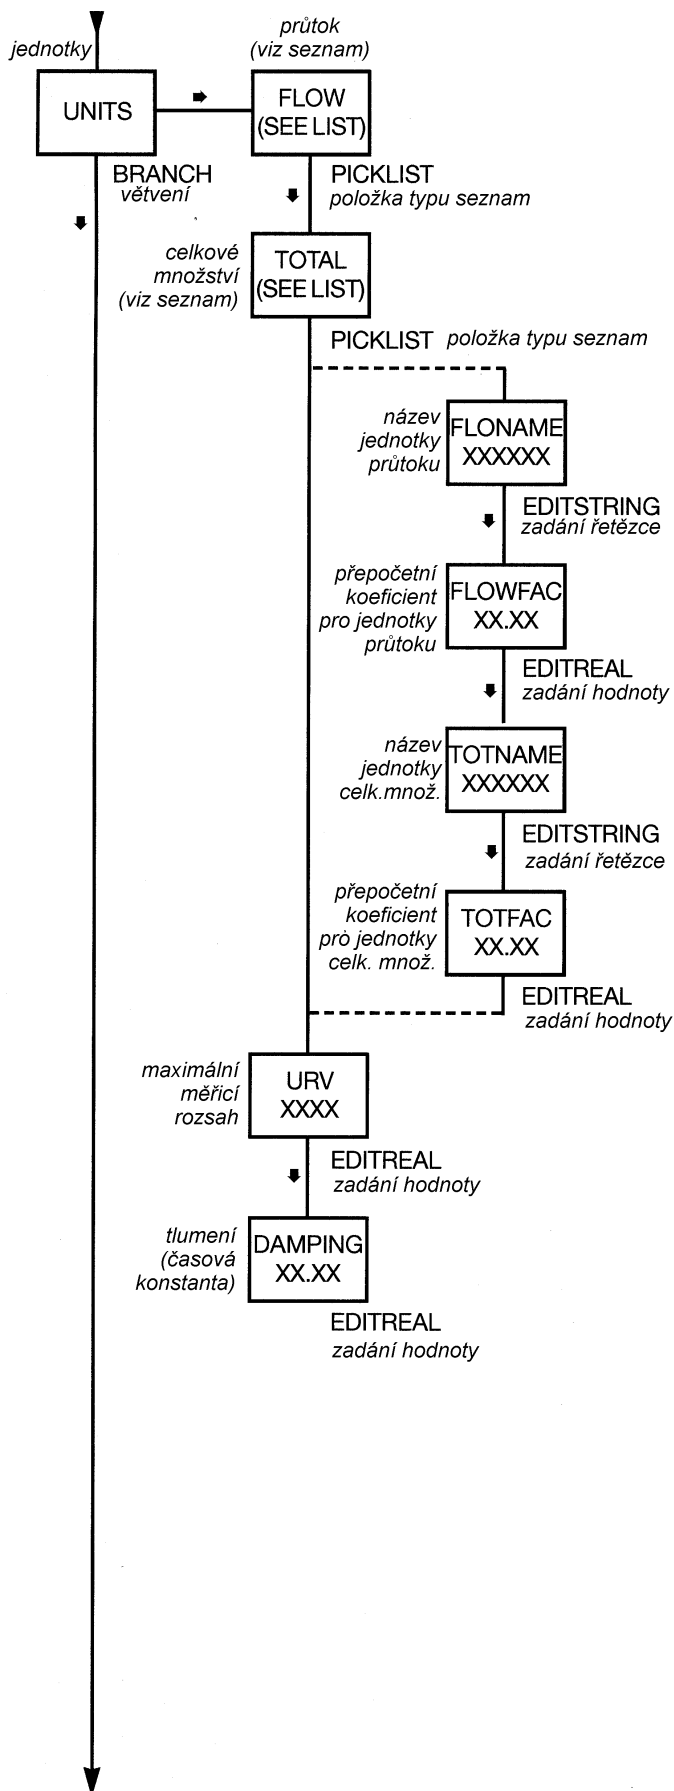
jednotky

UNITS

průtok
(viz seznam)

FLOW
(SEE LIST)

BRANCH
větvení

PICKLIST
položka typu seznam

celkové
množství
(viz seznam)

TOTAL
(SEE LIST)

PICKLIST položka typu seznam

název
jednotky
průtoku

FLONAME
XXXXXX

EDITSTRING
zadání řetězce

přepočetní
koeficient
pro jednotky
průtoku

FLOWFAC
XX.XX

EDITREAL
zadání hodnoty

název
jednotky
celk.množ.

TOTNAME
XXXXXX

EDITSTRING
zadání řetězce

přepočetní
koeficient
prò jednotky
celk. množ.

TOTFAC
XX.XX

EDITREAL
zadání hodnoty

maximální
měřicí
rozsah

URV
XXXX

EDITREAL
zadání hodnoty

tlumení
(časová
konstanta)

DAMPING
XX.XX

EDITREAL
zadání hodnoty